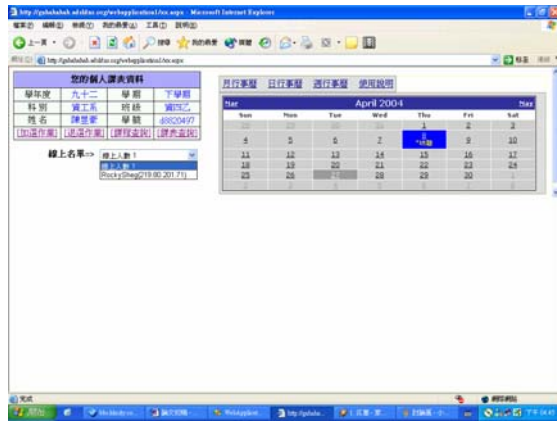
http://gubahabah.adsldns.org/webapplication1/nx.aspx - Microsoft Internet Explorer

檔案(F) 編輯(E) 檢視(V) 我的最愛(A) 工具(T) 說明(H)

上一頁 搜尋 我的最愛

網址(D) http://gubahabah.adsldns.org/webapplication1/nx.aspx 移至

您的個人課表資料

| 學年度 | 九十二 | 學期 | 下學期 |
|---|---|---|---|
| 科別 | 資工系 | 班級 | 資四乙 |
| 姓名 | 陳昱豪 | 學號 | d8820497 |

[加選作業] [退選作業] [課程查詢] [課表查詢]

線上名單=> 線上人數:1
線上人數:1
RockyShag(219.80.201.71)

月行事曆 日行事曆 週行事曆 使用說明

Mar April 2004 May

| Sun | Mon | Tue | Wed | Thu | Fri | Sat |
|---|---|---|---|---|---|---|
| 28 | 29 | 30 | 31 | 1 | 2 | 3 |
| 4 | 5 | 6 | 7 | 8 *活動 | 9 | 10 |
| 11 | 12 | 13 | 14 | 15 | 16 | 17 |
| 18 | 19 | 20 | 21 | 22 | 23 | 24 |
| 25 | 26 | 27 | 28 | 29 | 30 | 1 |
| 2 | 3 | 4 | 5 | 6 | 7 | 8 |

完成 網際網路

開始 WebApplicati... http://gubaha... 下午 04:45